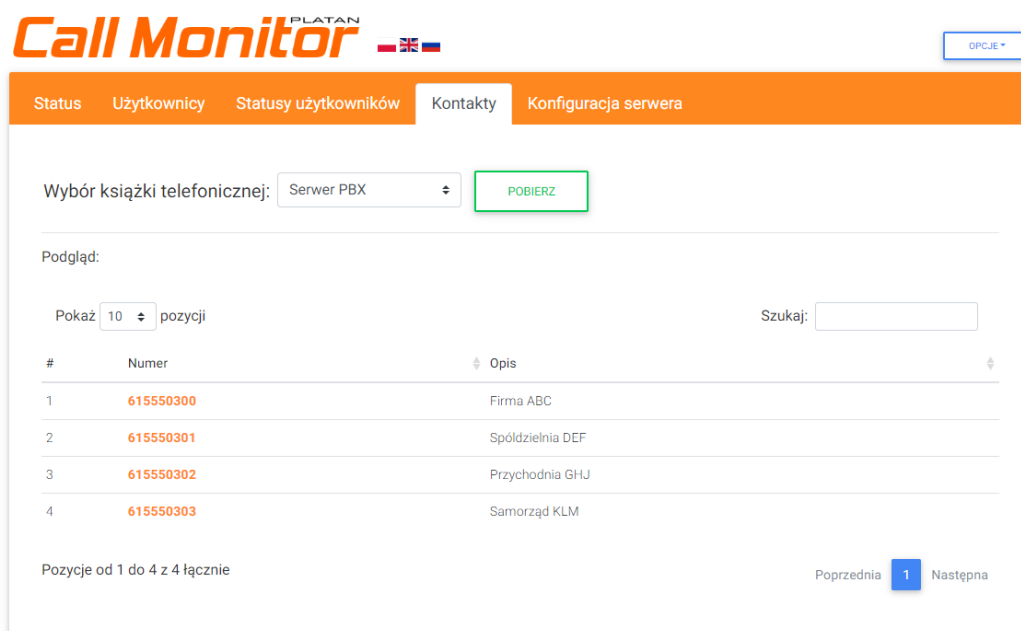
Call Monitor PLATAN

OPCJE

Status Użytkownicy Statusy użytkowników Kontakty Konfiguracja serwera

Wybór książki telefonicznej: Serwer PBX POBIERZ

Podgląd:

Pokaż 10 pozycji

Szukaj:

| # | Numer | Opis |
|---|---|---|
| 1 | 615550300 | Firma ABC |
| 2 | 615550301 | Spółdzielnia DEF |
| 3 | 615550302 | Przychodnia GHJ |
| 4 | 615550303 | Samorząd KLM |

Pozycje od 1 do 4 z 4 łącznie

Poprzednia 1 Następna